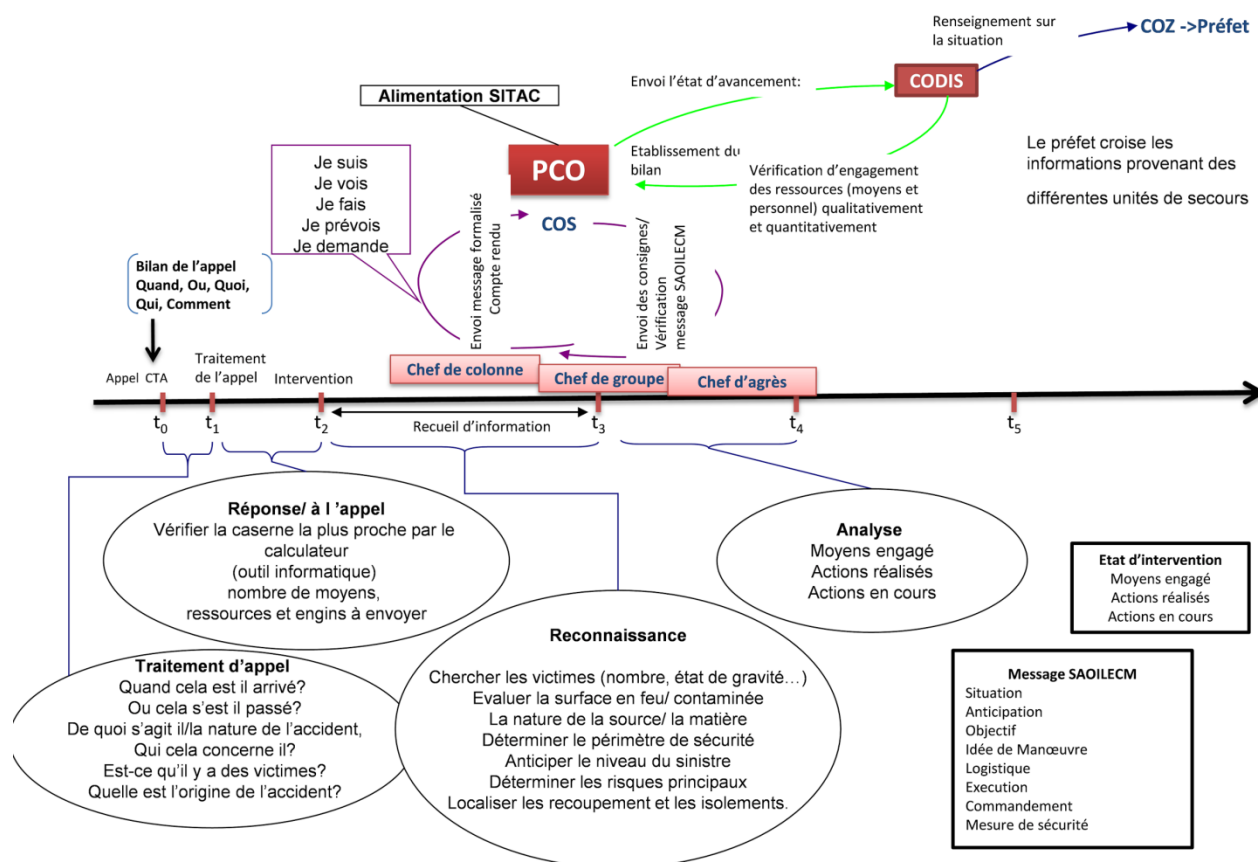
Renseignement sur la situation

COZ ->Préfet

Envoi l'état d'avancement:

CODIS

Alimentation SITAC

PCO

Etablissement du bilan

Vérification d'engagement des ressources (moyens et personnel) qualitativement et quantitativement

Le préfet croise les informations provenant des différentes unités de secours

Je suis
Je vois
Je fais
Je prévois
Je demande

Envoi message formalisé
Compte rendu

COS

Envoi des consignes/ Vérification message SAOILECM

Bilan de l'appel
Quand, Ou, Quoi, Qui, Comment

Appel CTA

Traitement de l'appel

Intervention

Chef de colonne

Chef de groupe

Chef d'agrès

$t_0$ $t_1$ $t_2$ Recueil d'information $t_3$ $t_4$ $t_5$

Réponse/ à l 'appel
Vérifier la caserne la plus proche par le calculateur
(outil informatique)
nombre de moyens,
ressources et engins à envoyer

Analyse
Moyens engagé
Actions réalisés
Actions en cours

Etat d'intervention
Moyens engagé
Actions réalisés
Actions en cours

Reconnaissance
Chercher les victimes (nombre, état de gravité…)
Evaluer la surface en feu/ contaminée
La nature de la source/ la matière
Déterminer le périmètre de sécurité
Anticiper le niveau du sinistre
Déterminer les risques principaux
Localiser les recoupement et les isolements.

Traitement d'appel
Quand cela est il arrivé?
Ou cela s'est il passé?
De quoi s'agit il/la nature de l'accident,
Qui cela concerne il?
Est-ce qu'il y a des victimes?
Quelle est l'origine de l'accident?

Message SAOILECM
Situation
Anticipation
Objectif
Idée de Manœuvre
Logistique
Execution
Commandement
Mesure de sécurité